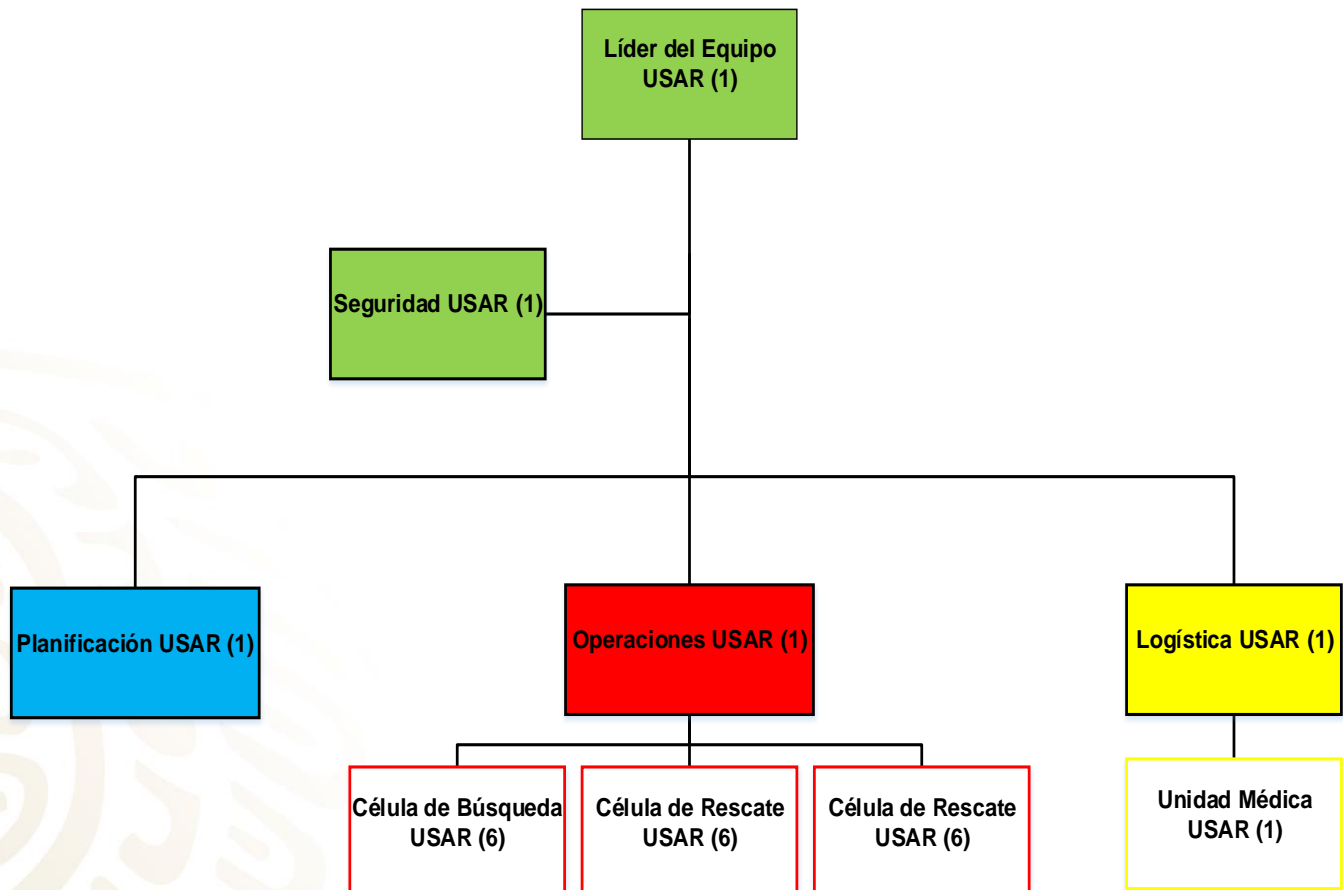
Líder del Equipo USAR (1)

Seguridad USAR (1)

Planificación USAR (1)

Operaciones USAR (1)

Logística USAR (1)

Célula de Búsqueda USAR (6)

Célula de Rescate USAR (6)

Célula de Rescate USAR (6)

Unidad Médica USAR (1)